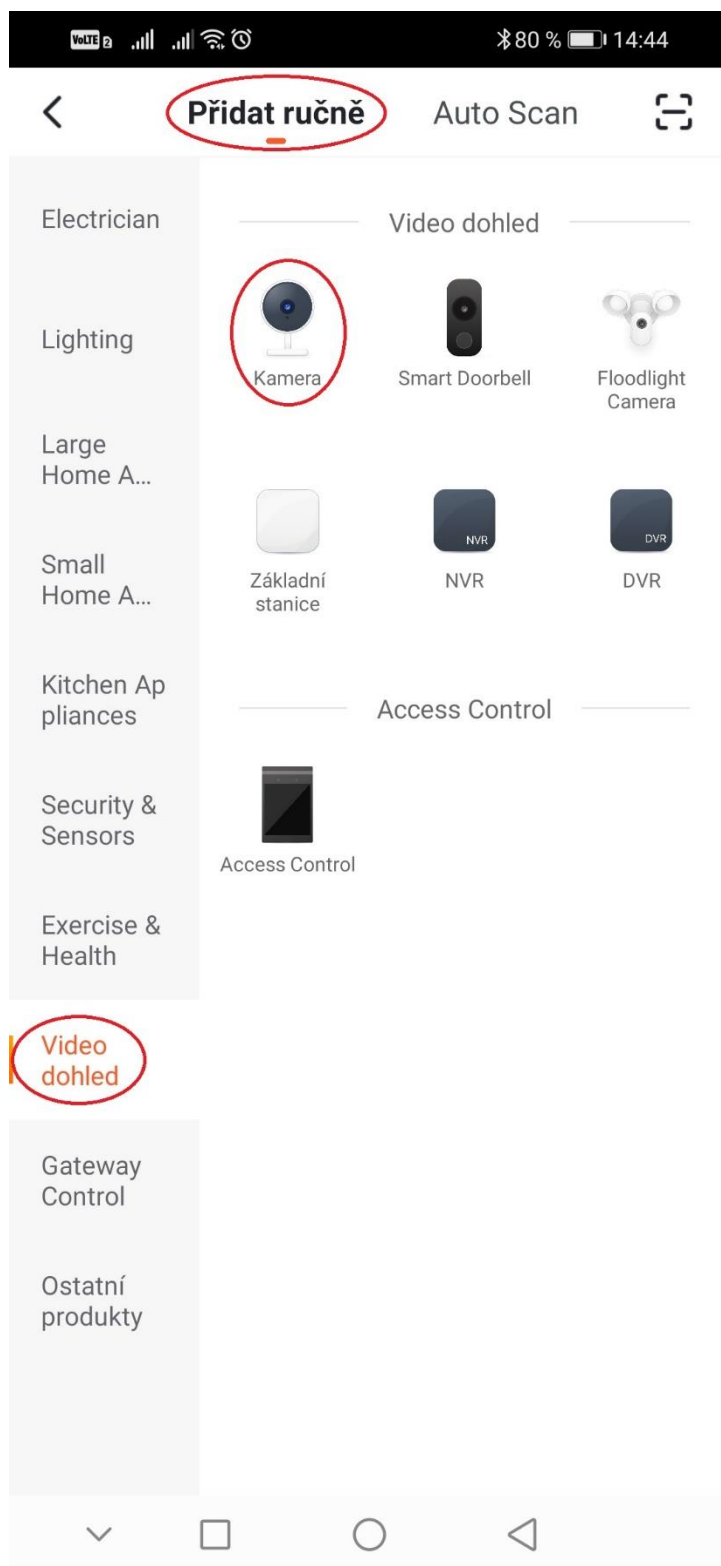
VoLTE 2 80 % 14:44

Přidat ručně Auto Scan

Electrician

Lighting

Large Home A...

Small Home A...

Kitchen Ap pliances

Security & Sensors

Exercise & Health

Video dohled

Gateway Control

Ostatní produkty

Video dohled

Kamera

Smart Doorbell

Floodlight Camera

Základní stanice

NVR
NVR

DVR
DVR

Access Control

Access Control